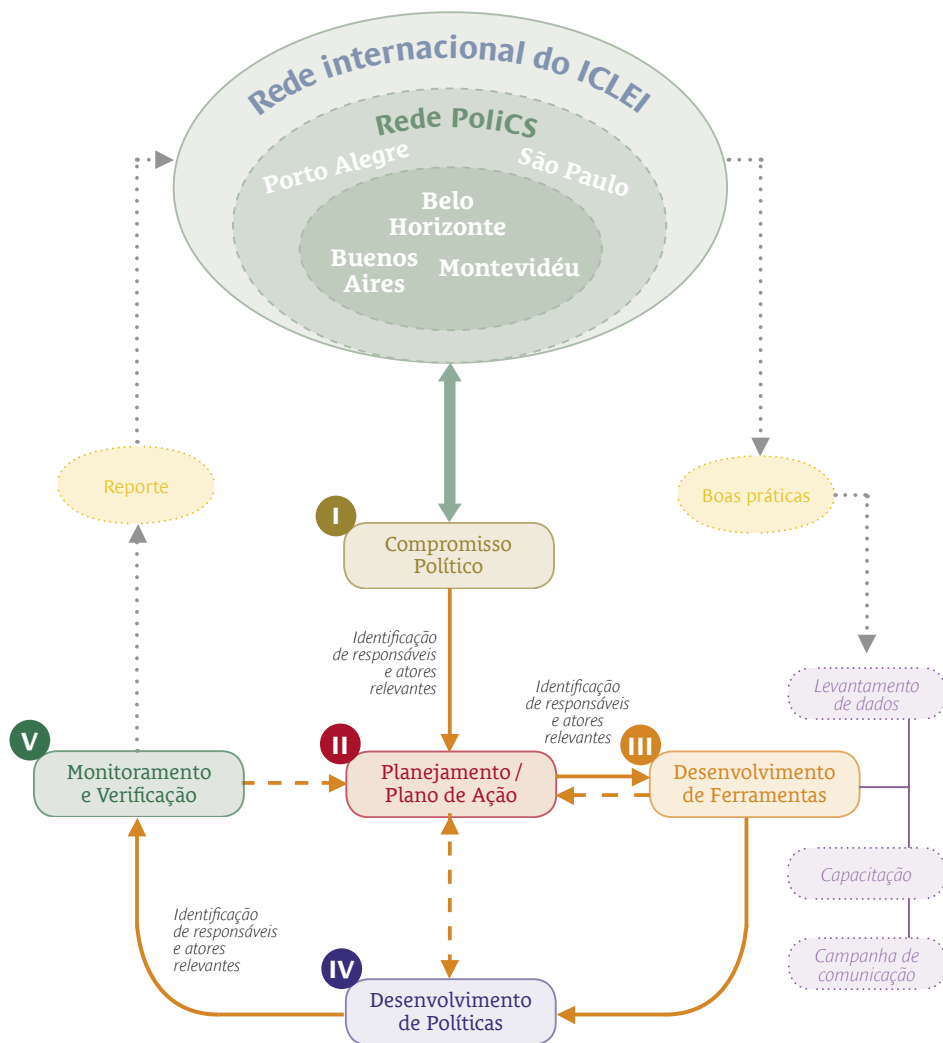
Rede internacional do ICLEI

Rede PoliCS

Porto Alegre

São Paulo

Belo Horizonte

Buenos Aires

Montevidéu

Reporte

Boas práticas

I

Compromisso Político

Identificação de responsáveis e atores relevantes

Identificação de responsáveis e atores relevantes

Levantamento de dados

V

Monitoramento e Verificação

II

Planejamento / Plano de Ação

III

Desenvolvimento de Ferramentas

Capacitação

Identificação de responsáveis e atores relevantes

Campanha de comunicação

IV

Desenvolvimento de Políticas